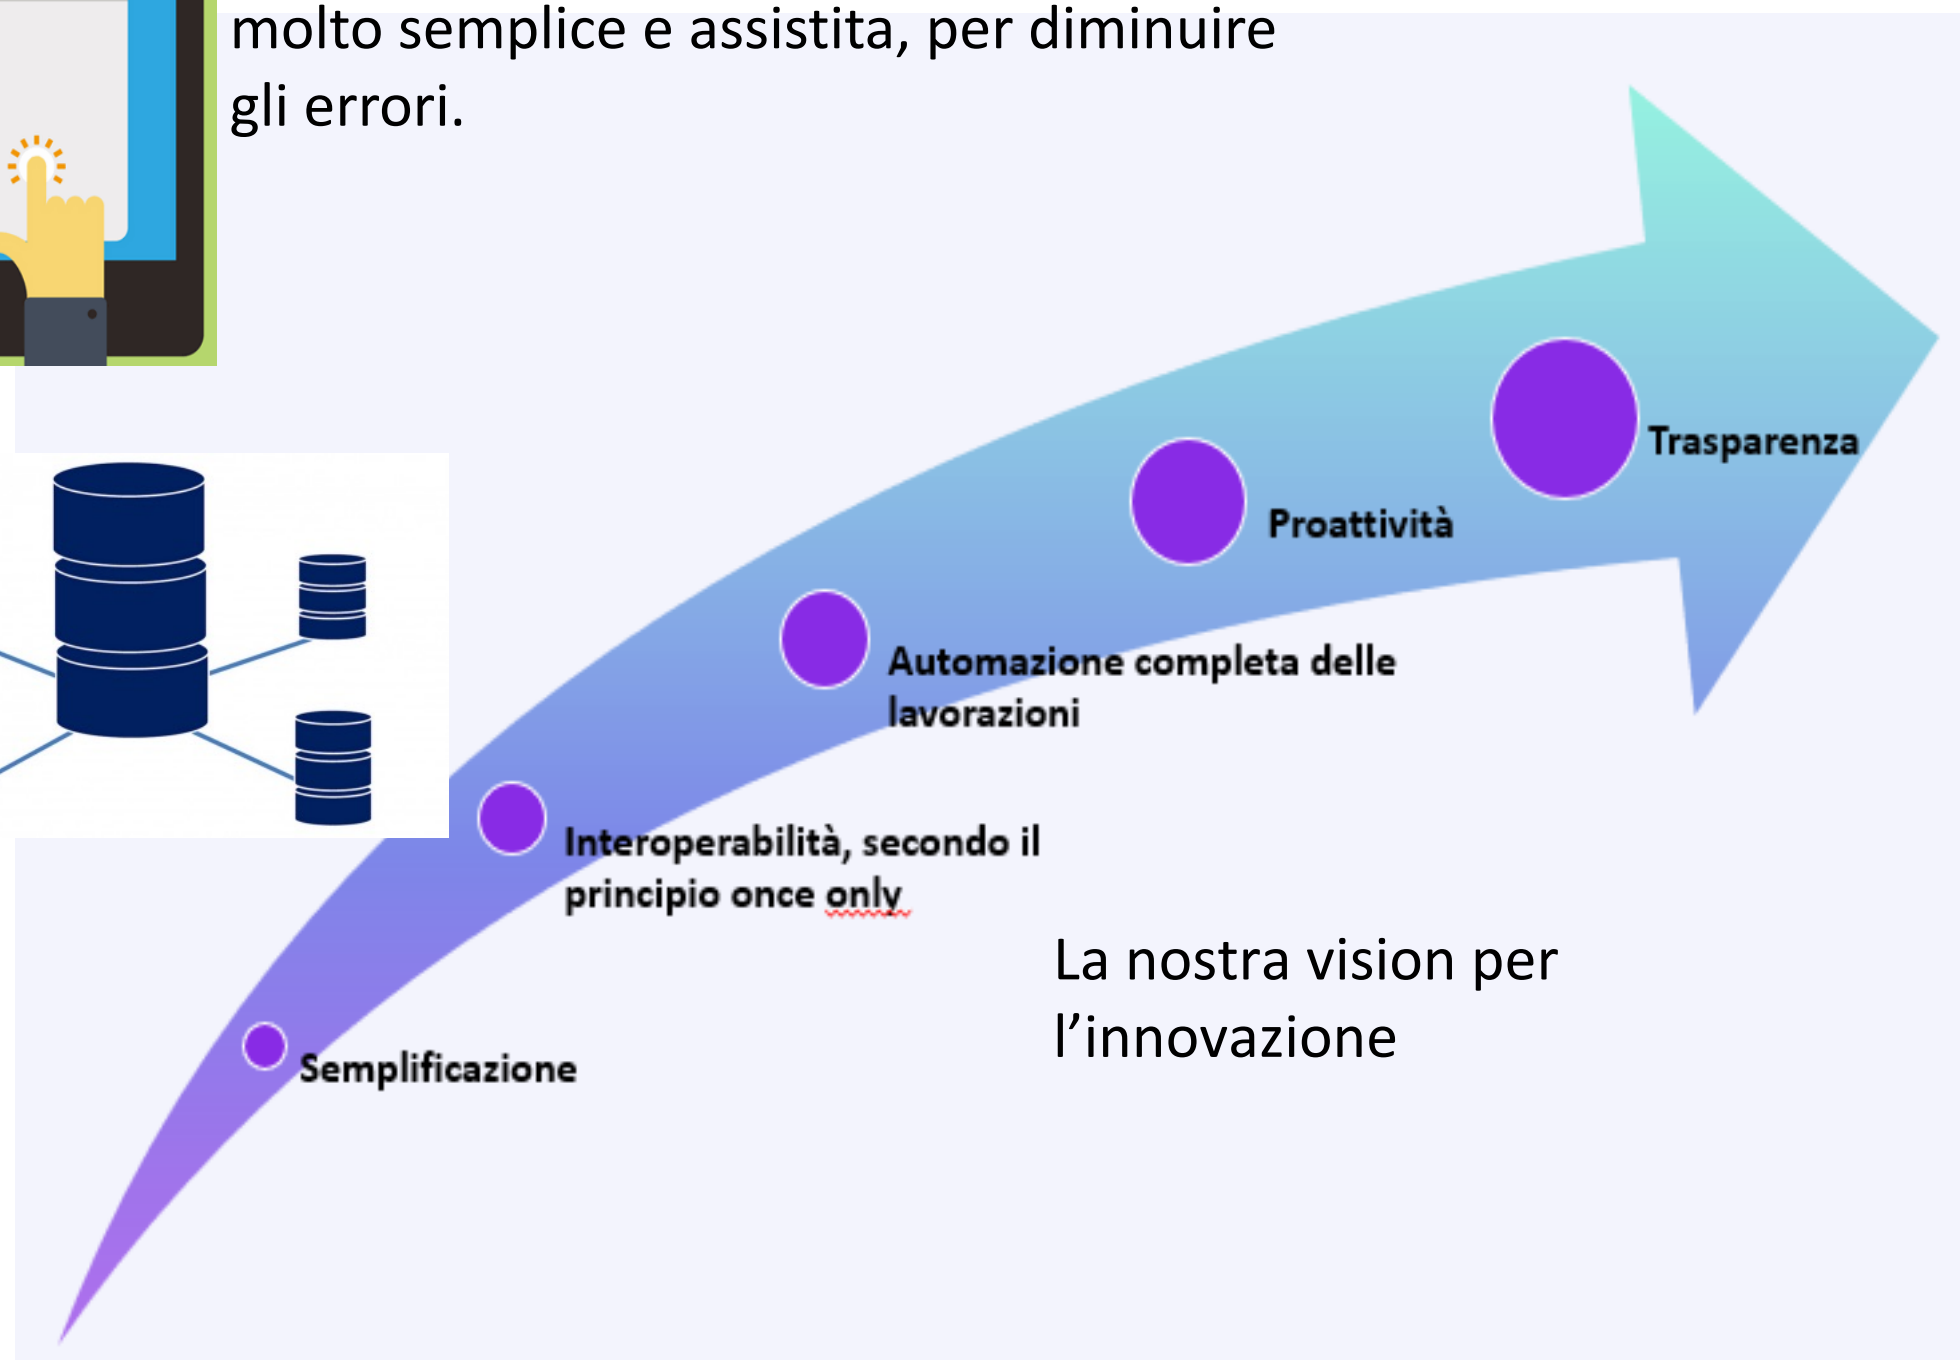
molto semplice e assistita, per diminuire gli errori.

Trasparenza

Proattività

Automazione completa delle lavorazioni

Interoperabilità, secondo il principio once only

Semplificazione

La nostra vision per l'innovazione